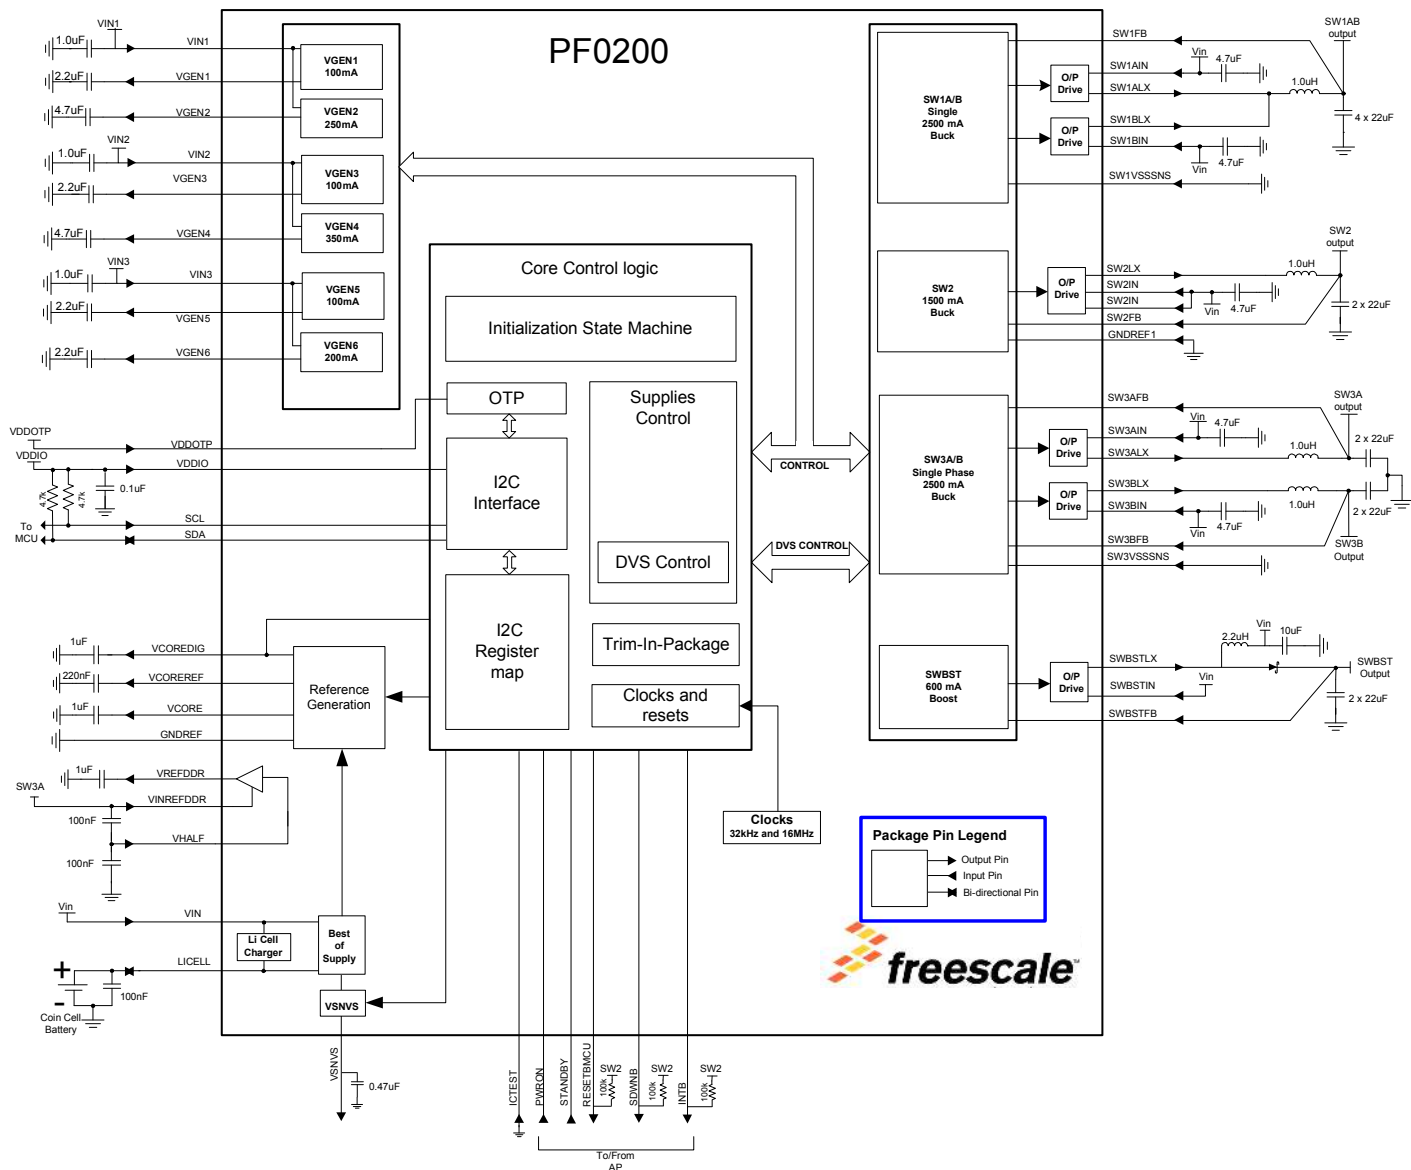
PF0200

VIN1
1.0uF
VIN1
2.2uF
VGEN1
4.7uF
VGEN2
VIN2
1.0uF
VIN2
2.2uF
VGEN3
4.7uF
VGEN4
VIN3
1.0uF
VIN3
2.2uF
VGEN5
2.2uF
VGEN6

VGEN1 100mA
VGEN2 250mA
VGEN3 100mA
VGEN4 350mA
VGEN5 100mA
VGEN6 200mA

VDDOTP
VDDOTP
VDDIO
VDDIO
4.7k
4.7k
0.1uF
To MCU
SCL
SDA

Core Control logic
Initialization State Machine
OTP
I2C Interface
Supplies Control
DVS Control
I2C Register map
Trim-In-Package
Clocks and resets
CONTROL
DVS CONTROL

1uF
VCOREDIG
220nF
VCOREREF
1uF
VCORE
GNDREF
Reference Generation
SW3A
1uF
VREFDDR
VINREFDDR
100nF
VHALF
100nF
Vin
VIN
Li Cell Charger
Best of Supply
LICELL
100nF
Coin Cell Battery
VSNVS
VSNVS
0.47uF

Clocks
32kHz and 16MHz

ICTEST
PWRON
STANDBY
RESETBMCU
SW2
100k
SDWNB
SW2
100k
INTB
SW2
100k
To/From AP

SW1A/B Single 2500 mA Buck
SW1FB
SW1AB output
Vin
4.7uF
SW1AIN
O/P Drive
SW1ALX
1.0uH
4 x 22uF
SW1BLX
O/P Drive
SW1BIN
4.7uF
Vin
SW1VSSSNS

SW2 1500 mA Buck
SW2 output
SW2LX
1.0uH
O/P Drive
SW2IN
SW2IN
Vin
4.7uF
2 x 22uF
SW2FB
GNDREF1

SW3A/B Single Phase 2500 mA Buck
SW3AFB
SW3A output
Vin
4.7uF
SW3AIN
O/P Drive
2 x 22uF
SW3ALX
1.0uH
SW3BLX
1.0uH
O/P Drive
SW3BIN
4.7uF
Vin
2 x 22uF
SW3BFB
SW3B Output
SW3VSSSNS

SWBST 600 mA Boost
Vin
10uF
2.2uH
SWBSTLX
SWBST Output
O/P Drive
SWBSTIN
Vin
2 x 22uF
SWBSTFB

Package Pin Legend
Output Pin
Input Pin
Bi-directional Pin

freescale